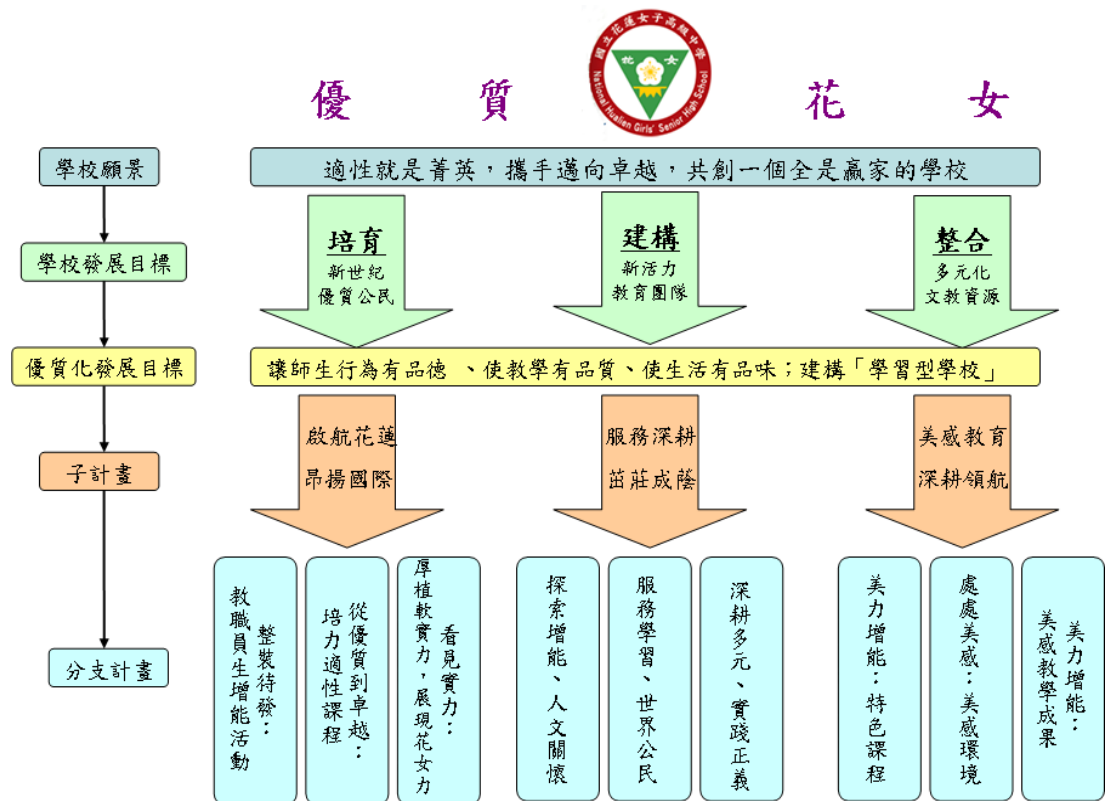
國立花蓮女子高級中學
National Hualien Girls' Senior High School
花 女

優 質 花 女

學校願景
學校發展目標
優質化發展目標
子計畫
分支計畫

適性就是菁英，攜手邁向卓越，共創一個全是贏家的學校

培育
新世紀
優質公民

建構
新活力
教育團隊

整合
多元化
文教資源

讓師生行為有品德 、使教學有品質、使生活有品味；建構「學習型學校」

啟航花蓮
昂揚國際

服務深耕
茁莊成蔭

美感教育
深耕領航

整裝待發：
教職員生增能活動

從優質到卓越：
培力適性課程

看見實力：
厚植軟實力，展現花女力

探索增能、人文關懷

服務學習、世界公民

深耕多元、實踐正義

美力增能：特色課程

處處美感：美感環境

美力增能：
美感教學成果